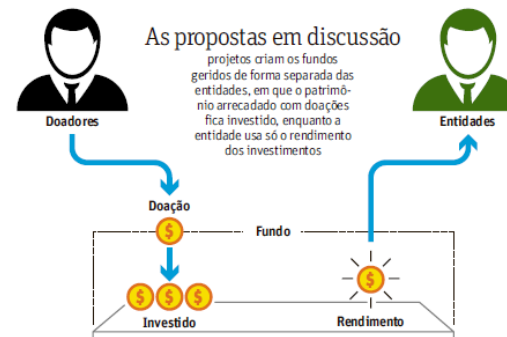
As propostas em discussão

projetos criam os fundos geridos de forma separada das entidades, em que o patrimônio arrecadado com doações fica investido, enquanto a entidade usa só o rendimento dos investimentos

Doadores

Entidades

Doação

Fundo

$

$ $ $

$

Investido

Rendimento